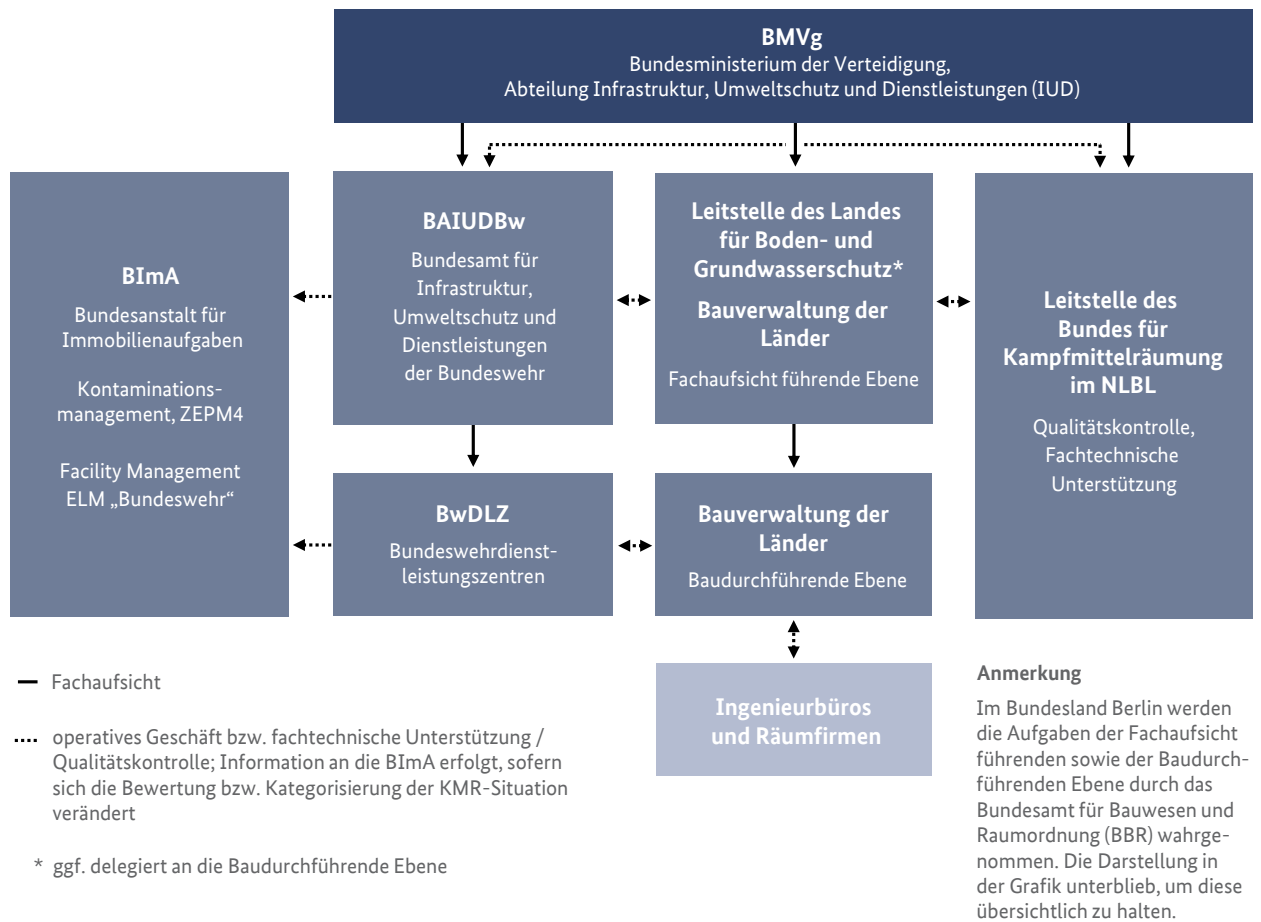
**BMVg**
Bundesministerium der Verteidigung,
Abteilung Infrastruktur, Umweltschutz und Dienstleistungen (IUD)

**BImA**
Bundesanstalt für Immobilienaufgaben

Kontaminationsmanagement, ZEPM4

Facility Management
ELM „Bundeswehr“

**BAIUDBw**
Bundesamt für Infrastruktur, Umweltschutz und Dienstleistungen der Bundeswehr

**Leitstelle des Landes für Boden- und Grundwasserschutz***

**Bauverwaltung der Länder**
Fachaufsicht führende Ebene

**Leitstelle des Bundes für Kampfmittelräumung im NLBL**
Qualitätskontrolle, Fachtechnische Unterstützung

**BwDLZ**
Bundeswehrdienstleistungszentren

**Bauverwaltung der Länder**
Baudurchführende Ebene

**Ingenieurbüros und Räumfirmen**

— Fachaufsicht

···· operatives Geschäft bzw. fachtechnische Unterstützung / Qualitätskontrolle; Information an die BImA erfolgt, sofern sich die Bewertung bzw. Kategorisierung der KMR-Situation verändert

* ggf. delegiert an die Baudurchführende Ebene

**Anmerkung**

Im Bundesland Berlin werden die Aufgaben der Fachaufsicht führenden sowie der Baudurchführenden Ebene durch das Bundesamt für Bauwesen und Raumordnung (BBR) wahrgenommen. Die Darstellung in der Grafik unterblieb, um diese übersichtlich zu halten.